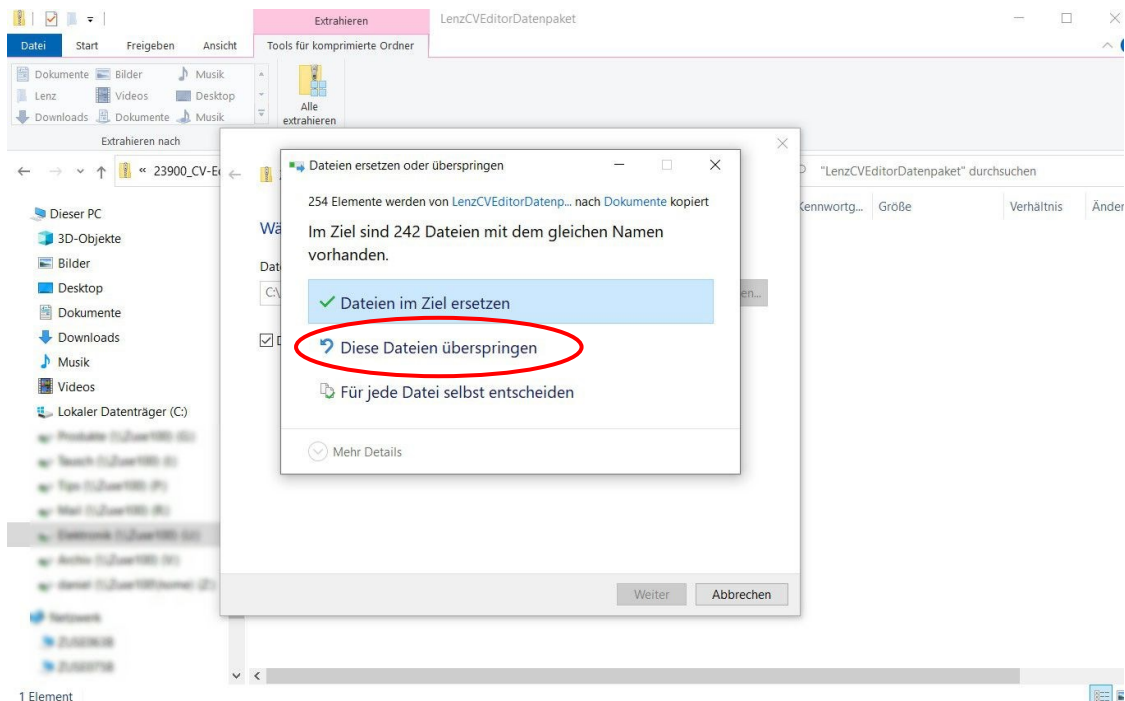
Extrahieren
LenzCVEditorDatenpaket

Datei
Start
Freigeben
Ansicht
Tools für komprimierte Ordner

Dokumente
Bilder
Musik
Lenz
Videos
Desktop
Downloads
Dokumente
Musik
Alle extrahieren
Extrahieren nach

« 23900_CV-E
"LenzCVEditorDatenpaket" durchsuchen

Kennwortg...
Größe
Verhältnis
Änder

Dieser PC
3D-Objekte
Bilder
Desktop
Dokumente
Downloads
Musik
Videos
Lokaler Datenträger (C:)
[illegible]
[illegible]
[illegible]
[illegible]
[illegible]
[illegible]
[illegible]
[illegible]
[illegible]
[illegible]

1 Element

Wä
Dat
C:\
en...

Dateien ersetzen oder überspringen

254 Elemente werden von LenzCVEditorDatenp... nach Dokumente kopiert

Im Ziel sind 242 Dateien mit dem gleichen Namen vorhanden.

Dateien im Ziel ersetzen

Diese Dateien überspringen

Für jede Datei selbst entscheiden

Mehr Details

Weiter
Abbrechen